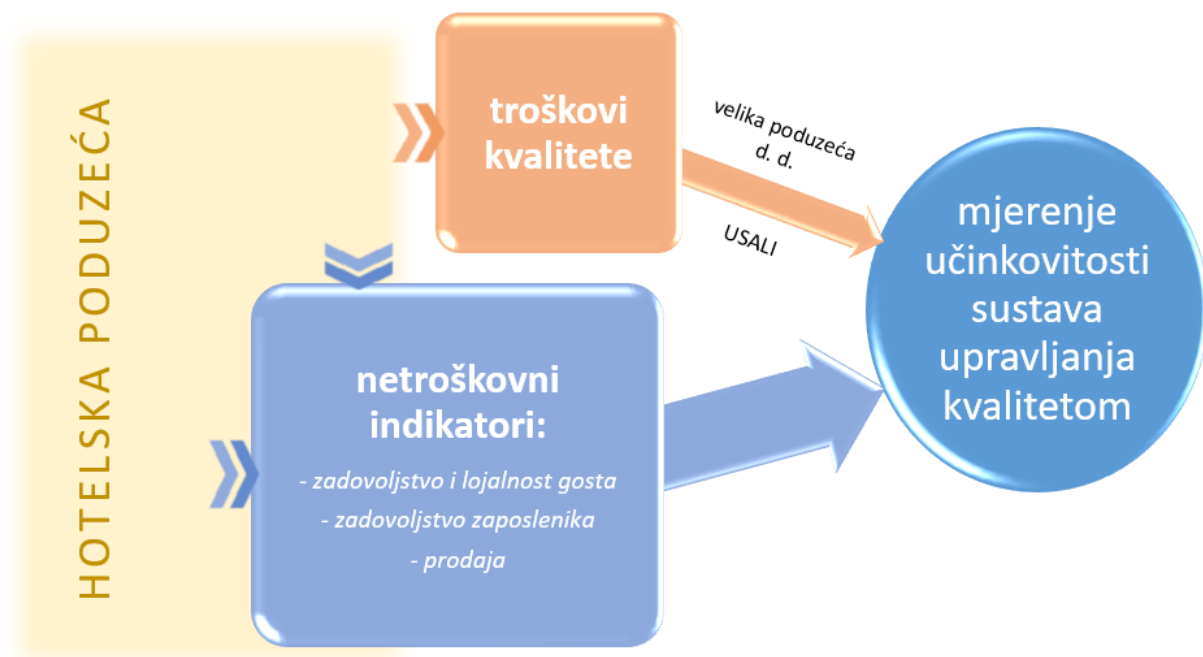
HOTELSKA PODUZEĆA

troškovi kvalitete

velika poduzeća d. d.

USALI

mjerenje učinkovitosti sustava upravljanja kvalitetom

netroškovni indikatori:

- zadovoljstvo i lojalnost gosta
- zadovoljstvo zaposlenika
- prodaja